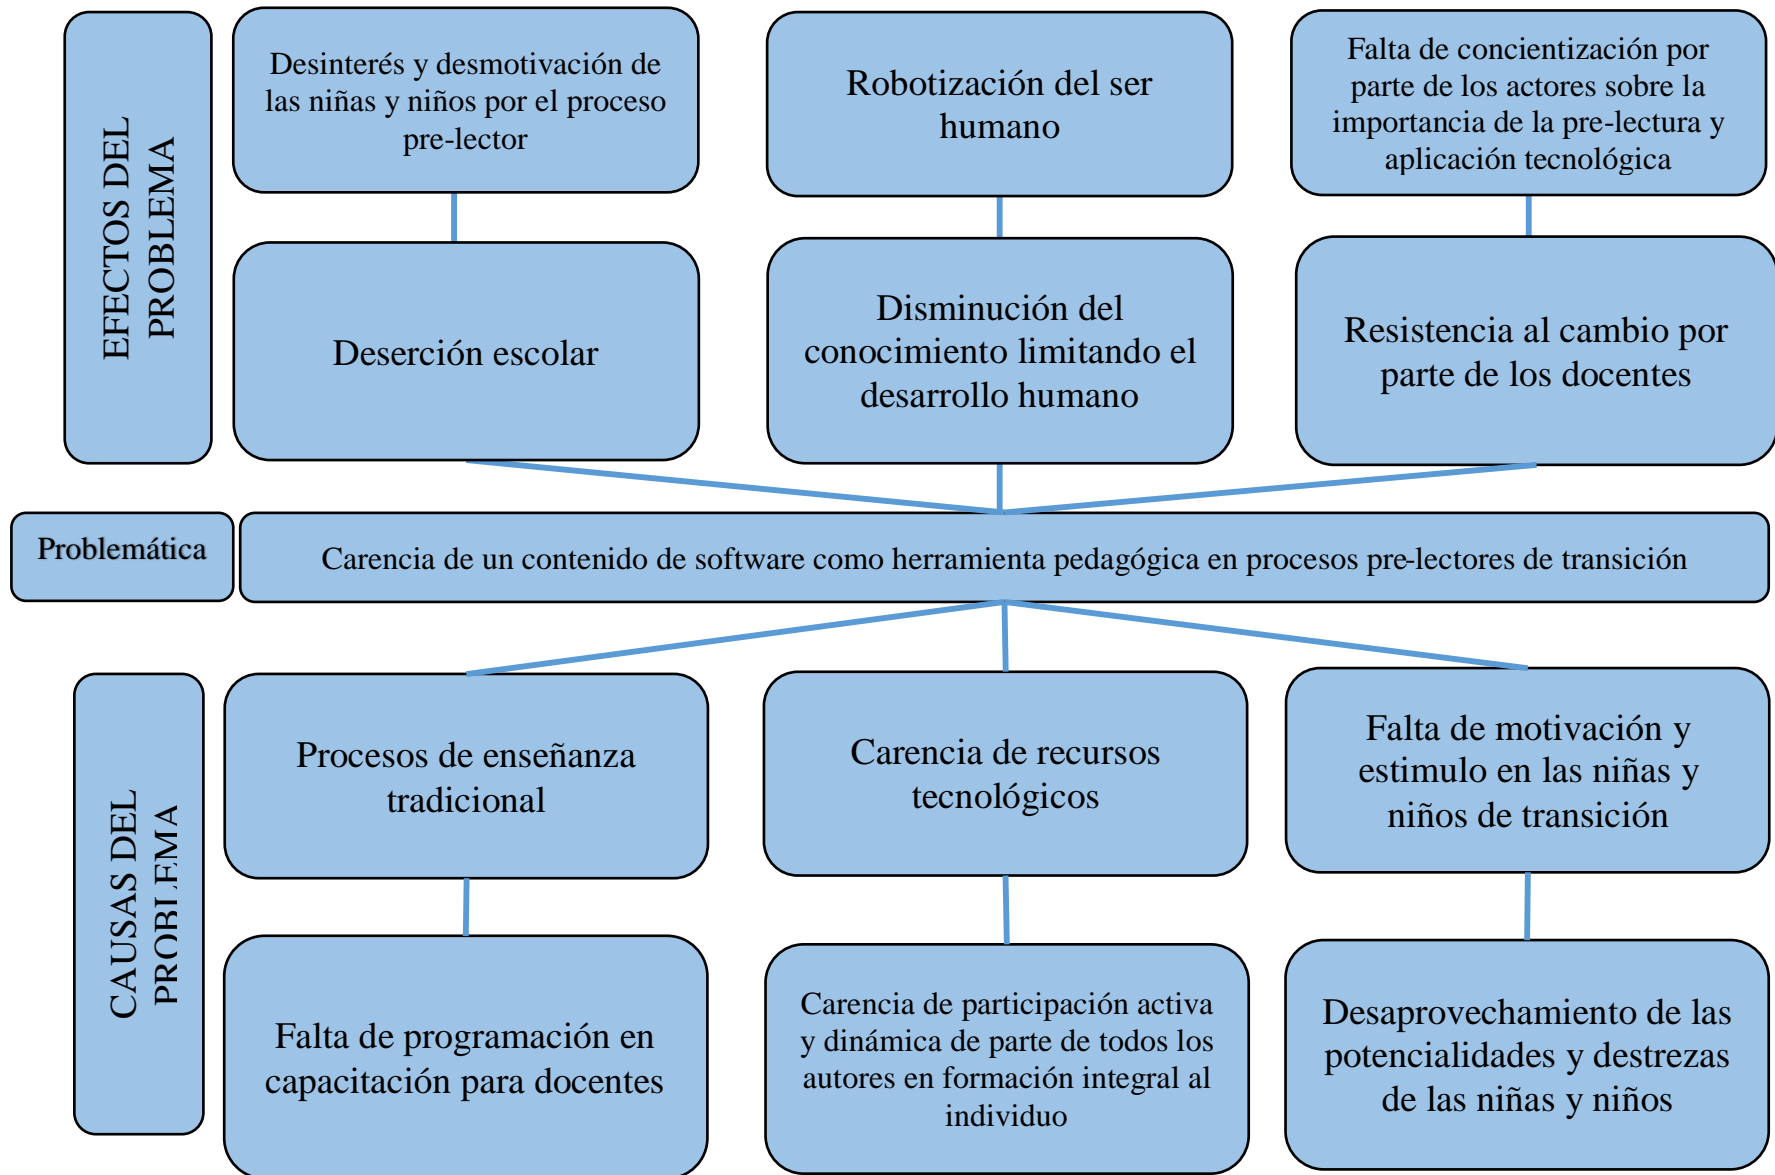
EFECTOS DEL PROBLEMA

Desinterés y desmotivación de las niñas y niños por el proceso pre-lector

Robotización del ser humano

Falta de concientización por parte de los actores sobre la importancia de la pre-lectura y aplicación tecnológica

Deserción escolar

Disminución del conocimiento limitando el desarrollo humano

Resistencia al cambio por parte de los docentes

Problemática

Carencia de un contenido de software como herramienta pedagógica en procesos pre-lectores de transición

CAUSAS DEL PROBLEMA

Procesos de enseñanza tradicional

Carencia de recursos tecnológicos

Falta de motivación y estimulo en las niñas y niños de transición

Falta de programación en capacitación para docentes

Carencia de participación activa y dinámica de parte de todos los autores en formación integral al individuo

Desaprovechamiento de las potencialidades y destrezas de las niñas y niños